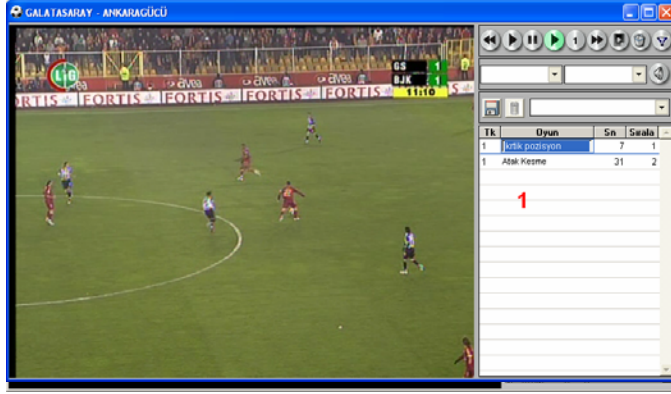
GALATASARAY - ANKARAGÜCÜ

LİG TV
avea avea avea avea
FORTIS FORTIS FORTIS FORTIS FORTIS FORTIS
GS 1
BJK 1
11:10

| Tk | Oyun | Sn | Sırala |
|---|---|---|---|
| 1 | krtik pozisyon | 7 | 1 |
| 1 | Atak Kesme | 31 | 2 |

1